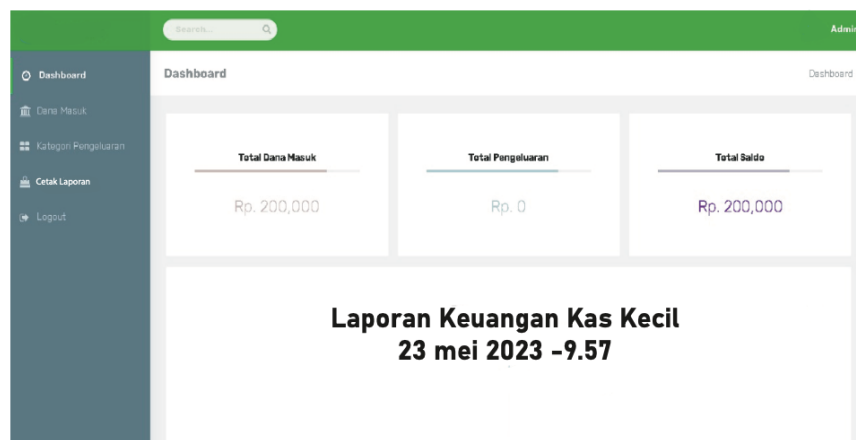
Search...

Admi

Dashboard

Dana Masuk

Kategori Pengeluaran

Cetak Laporan

Logout

Dashboard

Dashboard

Total Dana Masuk

Rp. 200,000

Total Pengeluaran

Rp. 0

Total Saldo

Rp. 200,000

Laporan Keuangan Kas Kecil
23 mei 2023 -9.57